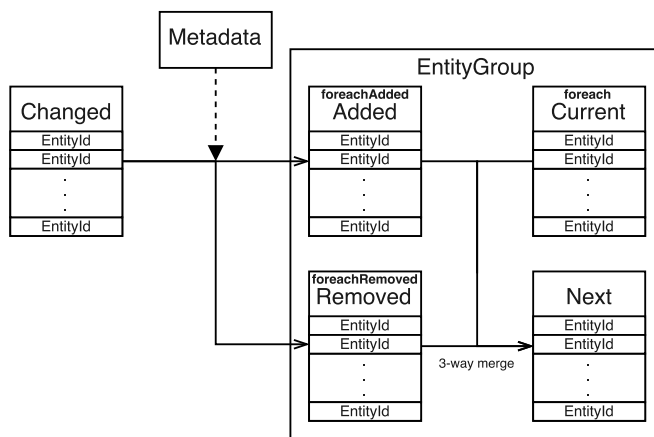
Metadata

EntityGroup

Changed
EntityId
EntityId
.
.
.
EntityId

foreachAdded
Added
EntityId
EntityId
.
.
.
EntityId

foreach
Current
EntityId
EntityId
.
.
.
EntityId

foreachRemoved
Removed
EntityId
EntityId
.
.
.
EntityId

3-way merge

Next
EntityId
EntityId
.
.
.
EntityId